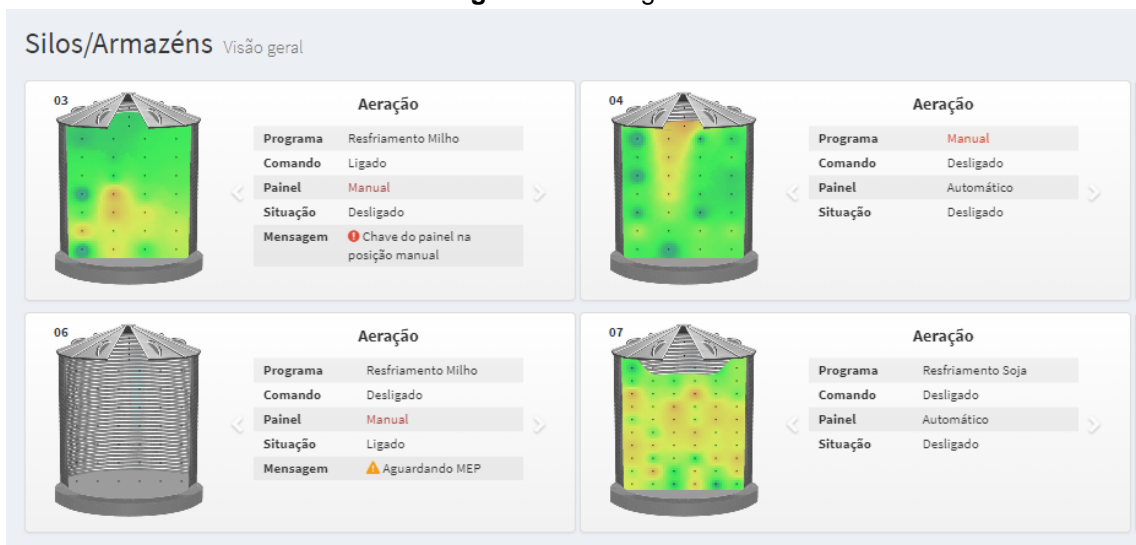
Silos/Armazéns Visão geral

03

Aeração

| Programa | Resfriamento Milho |
|---|---|
| Comando | Ligado |
| Painel | Manual |
| Situação | Desligado |
| Mensagem | Chave do painel na posição manual |

04

Aeração

| Programa | Manual |
|---|---|
| Comando | Desligado |
| Painel | Automático |
| Situação | Desligado |

06

Aeração

| Programa | Resfriamento Milho |
|---|---|
| Comando | Desligado |
| Painel | Manual |
| Situação | Ligado |
| Mensagem | Aguardando MEP |

07

Aeração

| Programa | Resfriamento Soja |
|---|---|
| Comando | Desligado |
| Painel | Automático |
| Situação | Desligado |